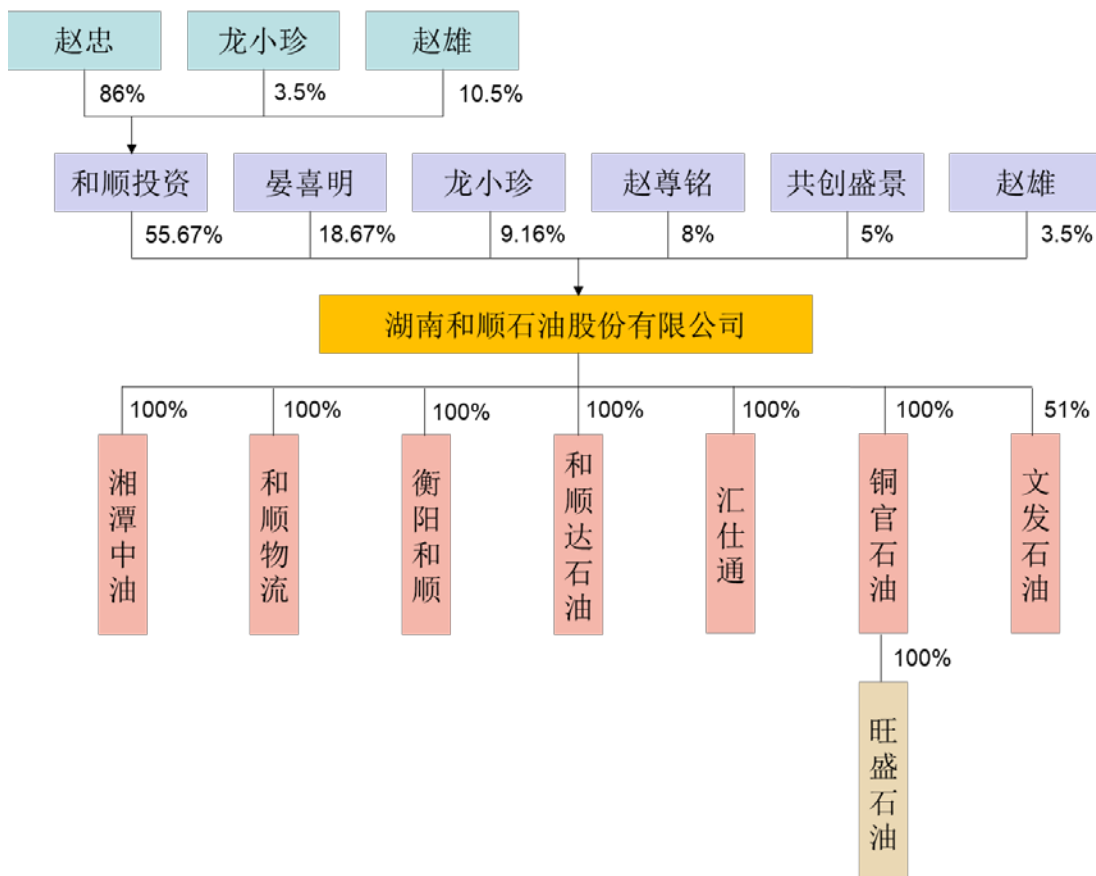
赵忠 龙小珍 赵雄

86% 3.5% 10.5%

和顺投资 晏喜明 龙小珍 赵尊铭 共创盛景 赵雄

55.67% 18.67% 9.16% 8% 5% 3.5%

湖南和顺石油股份有限公司

100% 100% 100% 100% 100% 100% 51%

湘潭中油 和顺物流 衡阳和顺 和顺达石油 汇仕通 铜官石油 文发石油

100%

旺盛石油